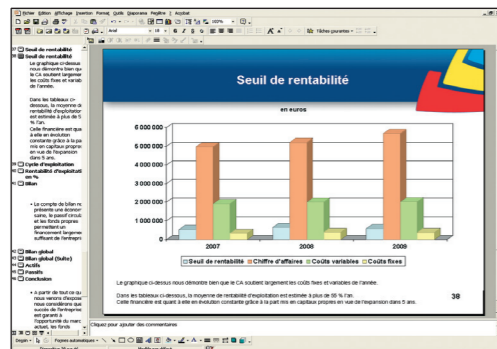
Fichier Edition Affichage Insertion Format Outils Diaporama Fenêtre ? Acrobat

100%

Arial 18 G I S

Tâches courantes

Seuil de rentabilité

Seuil de rentabilité

Le graphique ci-dessus nous démontre bien que le CA soutient largement les coûts fixes et variables de l'année.

Dans les tableaux ci-dessous, la moyenne de rentabilité d'exploitation est estimée à plus de 5 % l'an.

Celle financière est quant à elle en évolution constante grâce à la part mis en capitaux propres en vue de l'expansion dans 5 ans.

Cycle d'exploitation

Rentabilité d'exploitation en %

Bilan

Le compte de bilan nous présente une économie saine, le passif circulant et les fonds propres permettant un financement largement suffisant de l'entreprise

Bilan global

Bilan global (Suite)

Actifs

Passifs

Conclusion

a partir de tout ce qui nous venons d'exposer nous considérons que le succès de l'entreprise est garanti à l'ouverture du marché actuel, les fonds

Seuil de rentabilité

en euros

6 000 000
5 000 000
4 000 000
3 000 000
2 000 000
1 000 000
0

2007
2008
2009

Seuil de rentabilité
Chiffre d'affaires
Coûts variables
Coûts fixes

Le graphique ci-dessus nous démontre bien que le CA soutient largement les coûts fixes et variables de l'année.

Dans les tableaux ci-dessous, la moyenne de rentabilité d'exploitation est estimée à plus de 55 % l'an.
Celle financière est quant à elle en évolution constante grâce à la part mis en capitaux propres en vue de l'expansion dans 5 ans.

38

Cliquez pour ajouter des commentaires

Dessin Formes automatiques